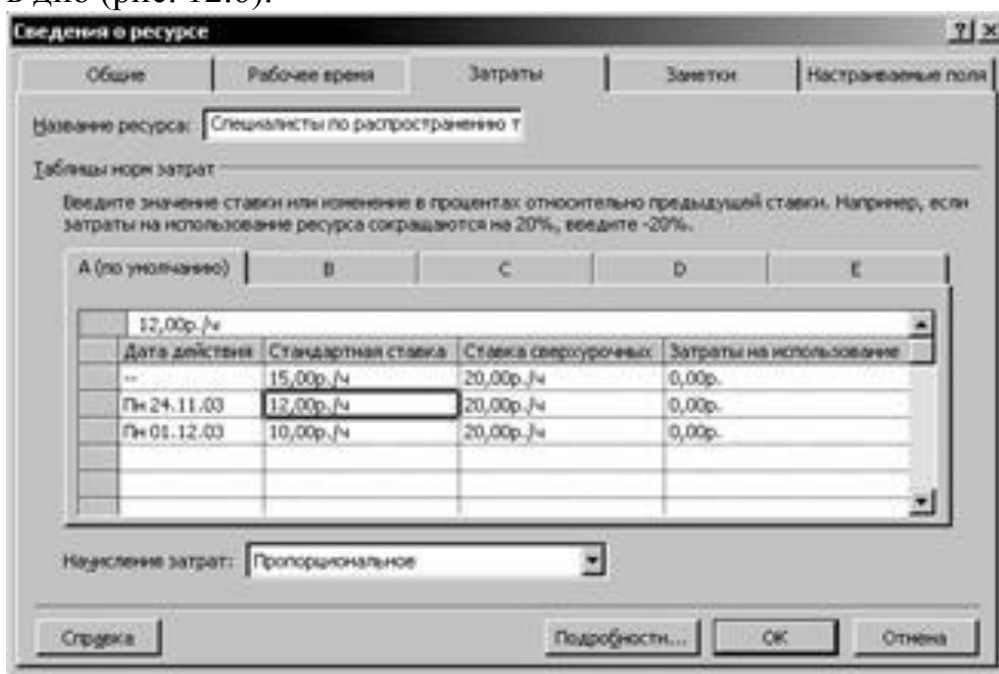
в дне (рис. 12.6).

Сведения о ресурсе

? ×

Общие | Рабочее время | Затраты | Заметки | Настраиваемые поля

Название ресурса: Специалисты по распространению т

Таблицы норм затрат

Введите значение ставки или изменение в процентах относительно предыдущей ставки. Например, если затраты на использование ресурса сокращаются на 20%, введите -20%.

A (по умолчанию) | B | C | D | E

12,00р./ч

| Дата действия | Стандартная ставка | Ставка сверхурочных | Затраты на использование |
|---|---|---|---|
| -- | 15,00р./ч | 20,00р./ч | 0,00р. |
| Пн 24.11.03 | 12,00р./ч | 20,00р./ч | 0,00р. |
| Пн 01.12.03 | 10,00р./ч | 20,00р./ч | 0,00р. |
| | | | |
| | | | |
| | | | |

Начисление затрат: Пропорциональное

Справка | Подробности... | ОК | Отмена